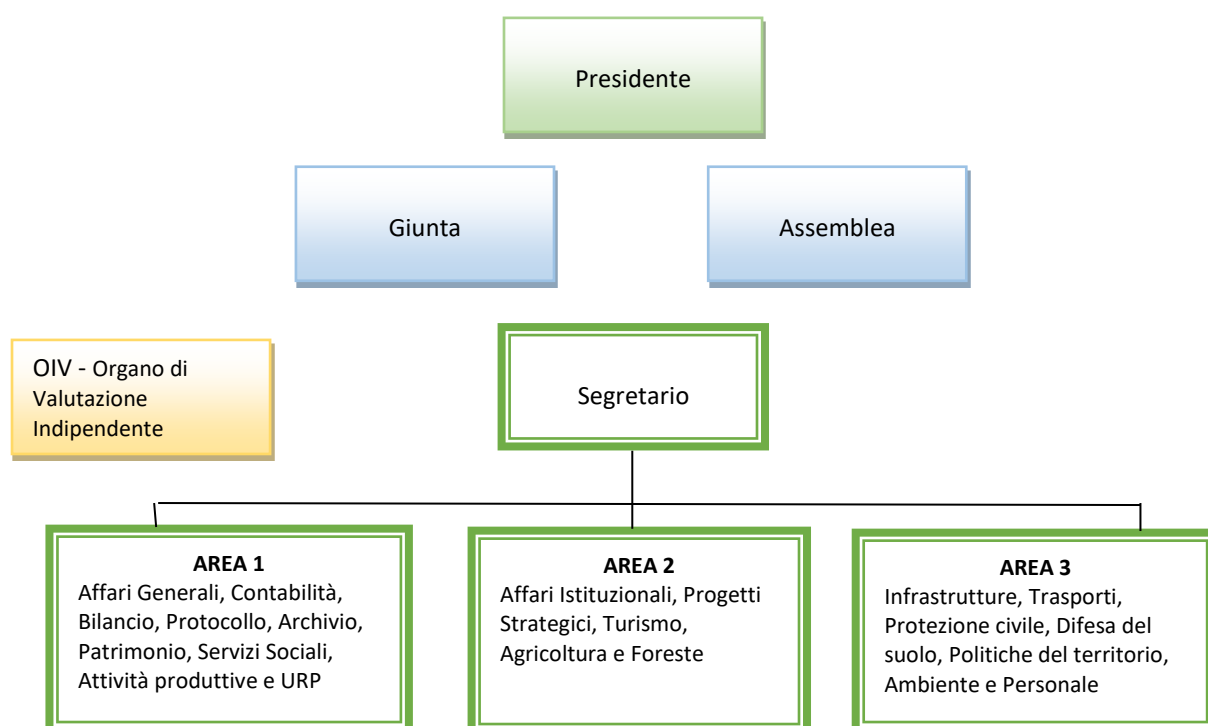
Presidente

Giunta

Assemblea

OIV - Organo di Valutazione Indipendente

Segretario

**AREA 1**
Affari Generali, Contabilità, Bilancio, Protocollo, Archivio, Patrimonio, Servizi Sociali, Attività produttive e URP

**AREA 2**
Affari Istituzionali, Progetti Strategici, Turismo, Agricoltura e Foreste

**AREA 3**
Infrastrutture, Trasporti, Protezione civile, Difesa del suolo, Politiche del territorio, Ambiente e Personale